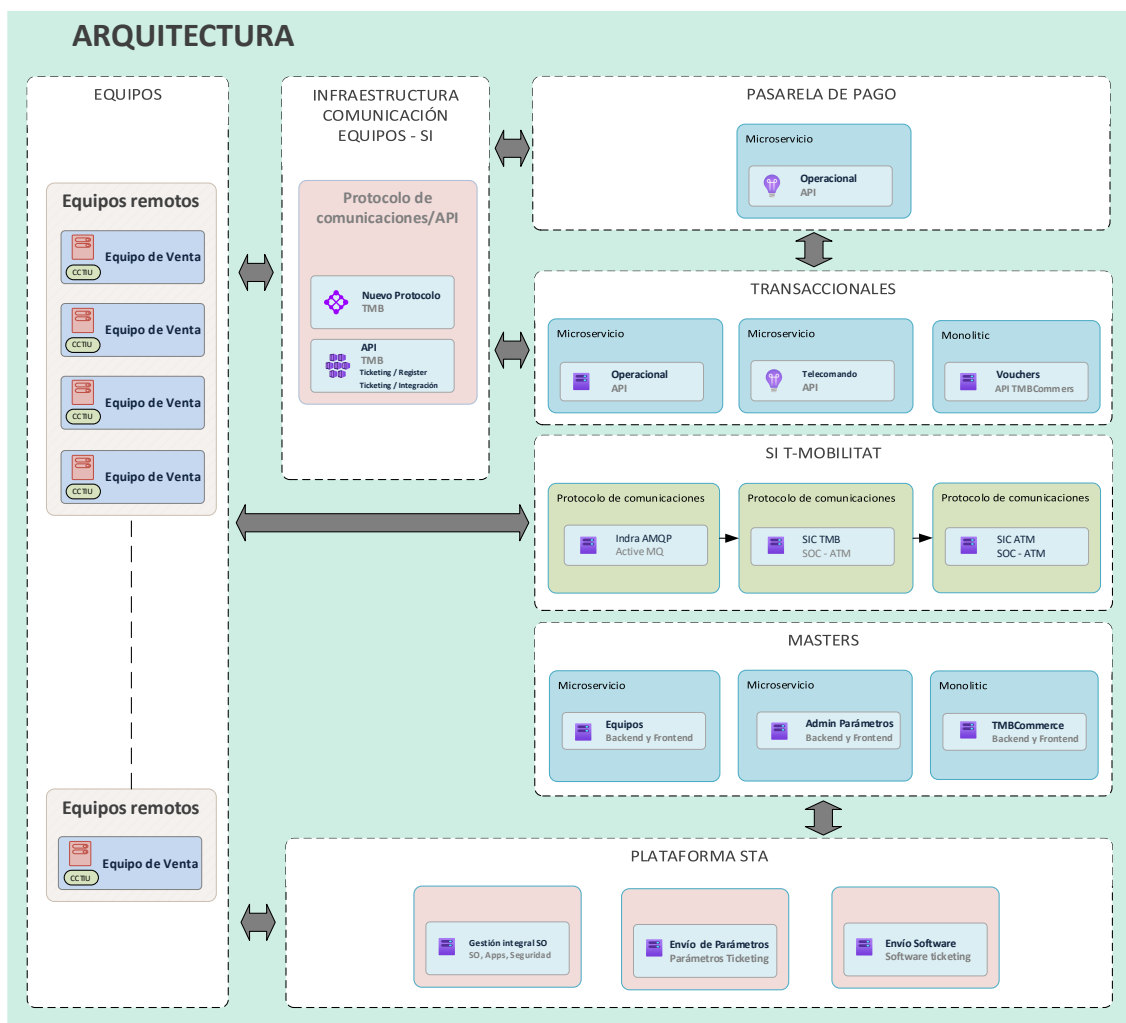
ARQUITECTURA

EQUIPOS

Equipos remotos

Equipo de Venta
CCTIU

Equipo de Venta
CCTIU

Equipo de Venta
CCTIU

Equipo de Venta
CCTIU

Equipos remotos

Equipo de Venta
CCTIU

INFRAESTRUCTURA COMUNICACIÓN EQUIPOS - SI

Protocolo de comunicaciones/API

Nuevo Protocolo
TMB

API
TMB
Ticketing / Register
Ticketing / Integración

PASARELA DE PAGO

Microservicio

Operacional
API

TRANSACCIONALES

Microservicio

Operacional
API

Microservicio

Telecomando
API

Monolitic

Vouchers
API TMBCommers

SI T-MOBILITAT

Protocolo de comunicaciones

Indra AMQP
Active MQ

Protocolo de comunicaciones

SIC TMB
SOC - ATM

Protocolo de comunicaciones

SIC ATM
SOC - ATM

MASTERS

Microservicio

Equipos
Backend y Frontend

Microservicio

Admin Parámetros
Backend y Frontend

Monolitic

TMBCommerce
Backend y Frontend

PLATAFORMA STA

Gestión integral SO
SO, Apps, Seguridad

Envío de Parámetros
Parámetros Ticketing

Envío Software
Software ticketing